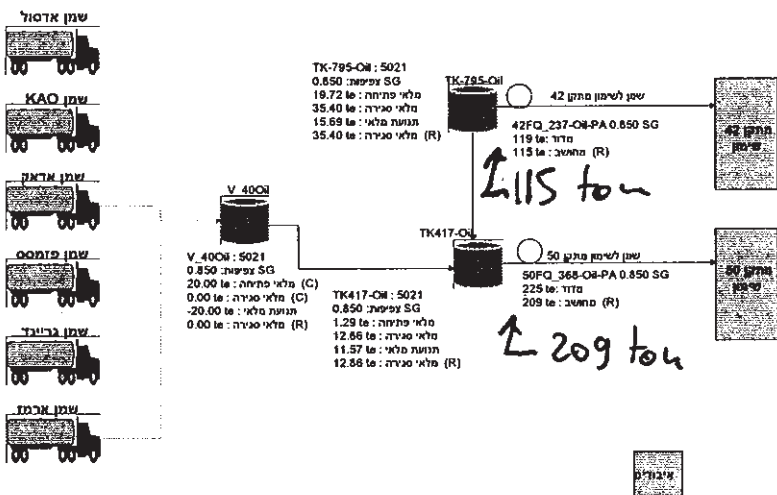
שמן אדסול

שמן KAO

שמן אראק

שמן פזמוס

שמן גרייגד

שמן ארמז

TK-795-Oil : 5021
0.850 :צפיפות SG
19.72 te :מלאי פתיחה
35.40 te :מלאי סגירה
15.69 te :תנועת מלאי
35.40 te :מלאי סגירה (R)

TK-795-Oil

שמן לשימון מתקן 42

42FQ_237-Oil-PA 0.850 SG
119 te :מדוד
115 te :מחושב (R)

מתקן 42 שימון

115 ton

V_40Oil

V_40Oil : 5021
0.850 :צפיפות SG
20.00 te :מלאי פתיחה (C)
0.00 te :מלאי סגירה (C)
-20.00 te :תנועת מלאי
0.00 te :מלאי סגירה (R)

TK417-Oil

שמן לשימון מתקן 50

50FQ_368-Oil-PA 0.850 SG
225 te :מדוד
209 te :מחושב (R)

מתקן 50 שימון

TK417-Oil : 5021
0.850 :צפיפות
1.29 te :מלאי פתיחה
12.86 te :מלאי סגירה
11.57 te :תנועת מלאי
12.86 te :מלאי סגירה (R)

209 ton

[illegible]